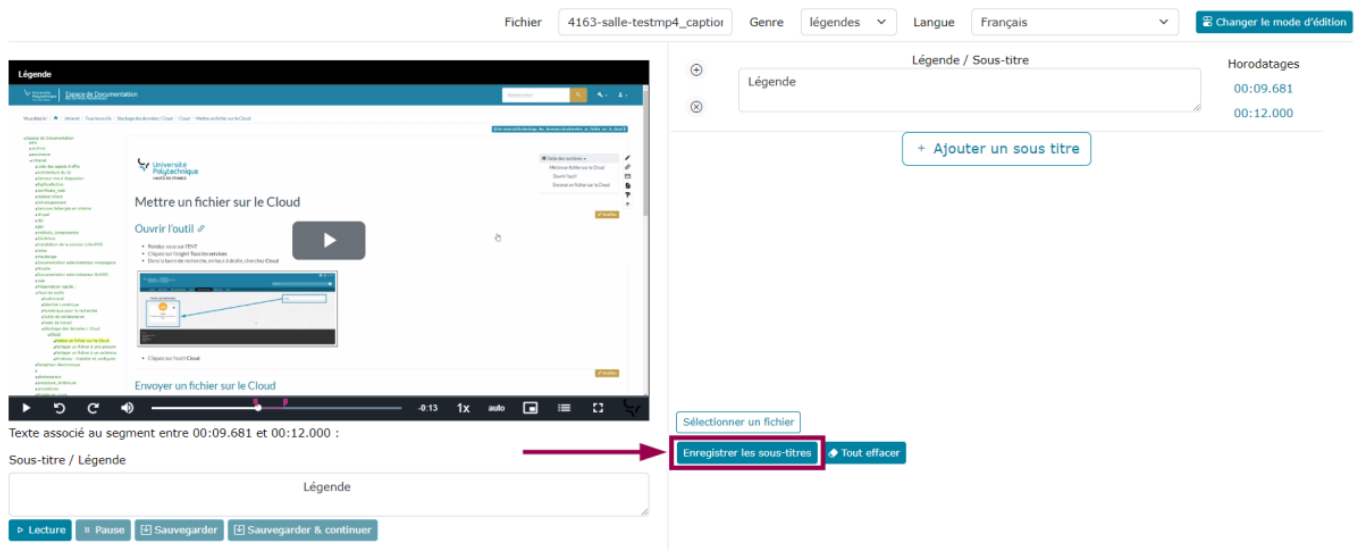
Fichier 4163-salle-testmp4_captior Genre légendes Langue Français Changer le mode d'édition

Légende

Espace de Documentation

Université Polytechnique HAUTS-DE-FRANCE

Mettre un fichier sur le Cloud

Ouvrir l'outil

Envoyer un fichier sur le Cloud

-0:13 1x auto

Texte associé au segment entre 00:09.681 et 00:12.000 :

Sous-titre / Légende

Légende

Lecture Pause Sauvegarder Sauvegarder & continuer

Légende / Sous-titre

Légende

Horodatages

00:09.681

00:12.000

+ Ajouter un sous titre

Sélectionner un fichier

Enregistrer les sous-titres Tout effacer